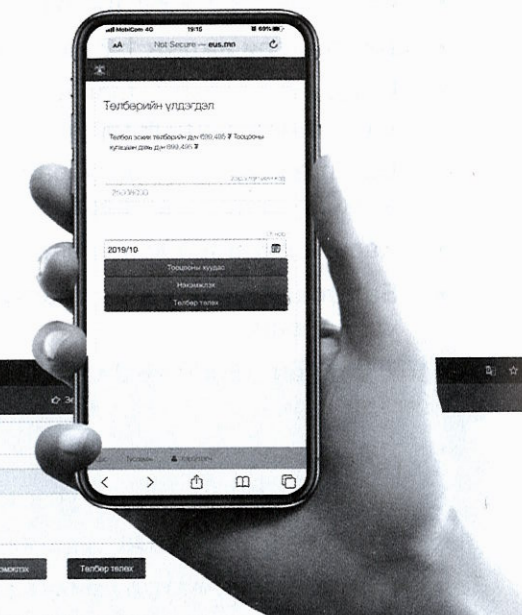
MobiCom 4G 19:15 69%
AA Not Secure — eus.mn

Төлбөрийн үлдэгдэл

Төлбөл зохих төлбөрийн дүн 699,495 ₮ Тооцооны хуудасны дүн дүн 699,495 ₮

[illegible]
2019/10
Тооцооны хуудас
Нэхэмжлэх
Төлбөр төлөх

Түгээмэл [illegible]

Төлбөр төлөх
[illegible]мжлэх